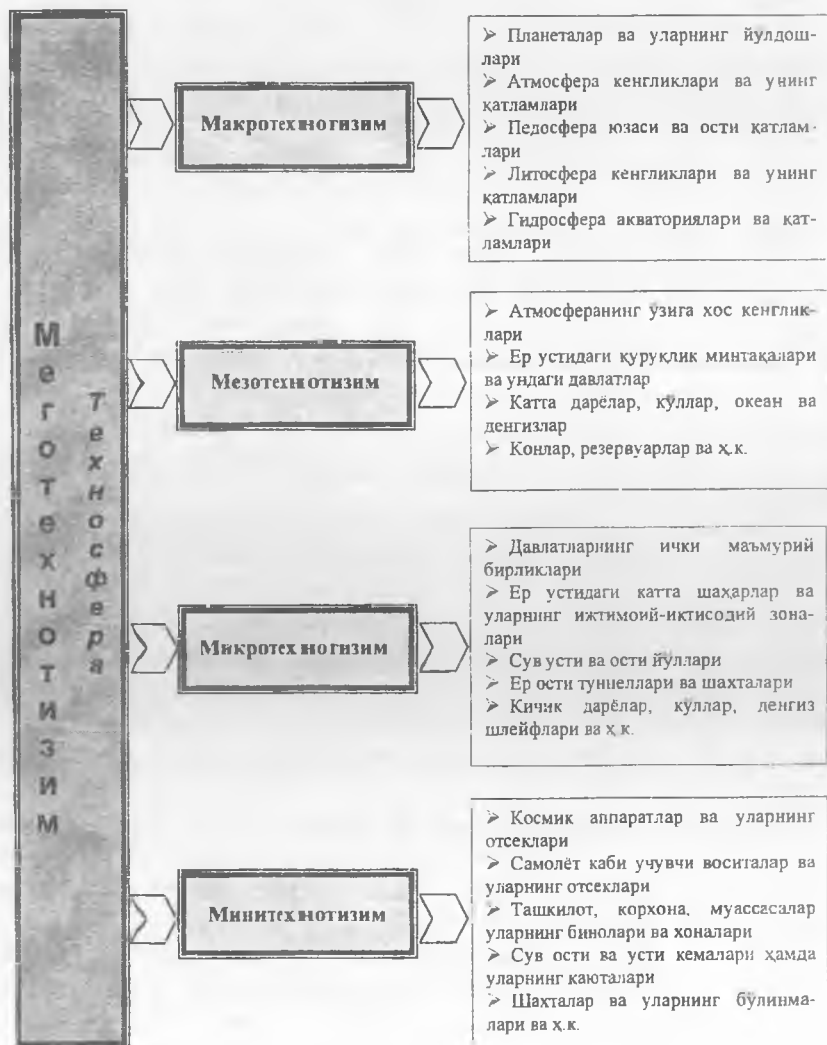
Мегатехнотизим

Техносфера

Макротехногизим

➢ Планеталар ва уларнинг йулдошлари
➢ Атмосфера кенгликлари ва унинг катламлари
➢ Педосфера юзаси ва ости катламлари
➢ Литосфера кенгликлари ва унинг катламлари
➢ Гидросфера акваториялари ва катламлари

Мезотехнотизим

➢ Атмосферанинг ўзига хос кенгликлари
➢ Ер устидаги куруклик минтакалари ва ундаги давлатлар
➢ Катта дарёлар, кўллар, океан ва денгизлар
➢ Конлар, резервуарлар ва х.к.

Микротехногизим

➢ Давлатларнинг ички маъмурий бирликлари
➢ Ер устидаги катта шахарлар ва уларнинг ижтимоий-иктисодий зоналари
➢ Сув усти ва ости йўллари
➢ Ер ости туннеллари ва шахталари
➢ Кичик дарёлар, кўллар, денгиз шлейфлари ва х.к.

Минитехнотизим

➢ Космик аппаратлар ва уларнинг отсеклари
➢ Самолёт каби учувчи воситалар ва уларнинг отсеклари
➢ Ташкилот, корхона, муассасалар уларнинг бинолари ва хоналари
➢ Сув ости ва усти кемалари хамда уларнинг каюталари
➢ Шахталар ва уларнинг бўлинмалари ва х.к.